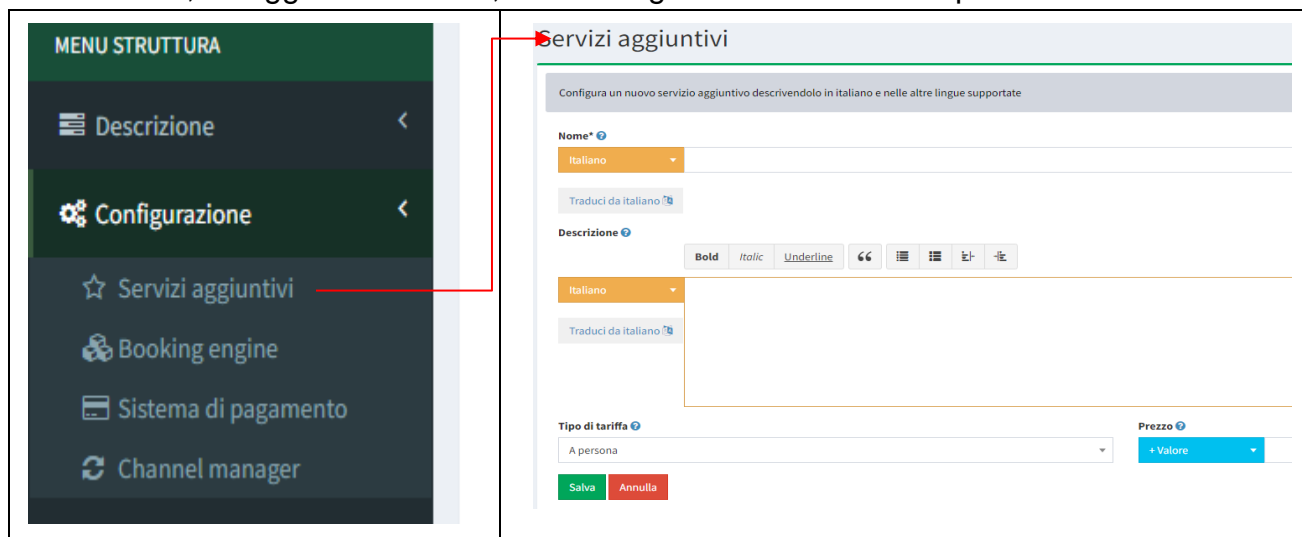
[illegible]

MENU STRUTTURA

Descrizione

Configurazione

Servizi aggiuntivi

Booking engine

Sistema di pagamento

Channel manager

Servizi aggiuntivi

Configura un nuovo servizio aggiuntivo descrivendolo in italiano e nelle altre lingue supportate

Nome*

Italiano

Traduci da italiano

Descrizione

Bold Italic Underline

Italiano

Traduci da italiano

Tipo di tariffa

A persona

Prezzo

+ Valore

Salva Annulla